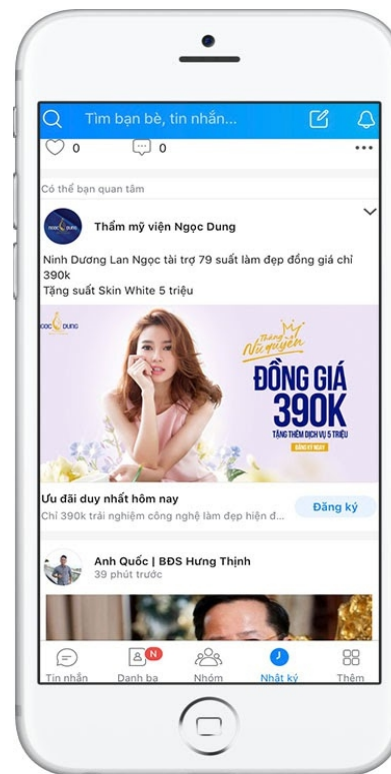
Tìm bạn bè, tin nhắn...

0 0

Có thể bạn quan tâm

Thẩm mỹ viện Ngọc Dung

Ninh Dương Lan Ngọc tài trợ 79 suất làm đẹp đồng giá chỉ 390k
Tặng suất Skin White 5 triệu

Thẩm Nữ quyền
ĐỒNG GIÁ
390K
TẶNG THÊM DỊCH VỤ 5 TRIỆU

Ưu đãi duy nhất hôm nay
Chỉ 390k trải nghiệm công nghệ làm đẹp hiện đ...
Đăng ký

Anh Quốc | BĐS Hưng Thịnh
39 phút trước

Tin nhắn
N
Danh bạ
Nhóm
Nhật ký
Thêm